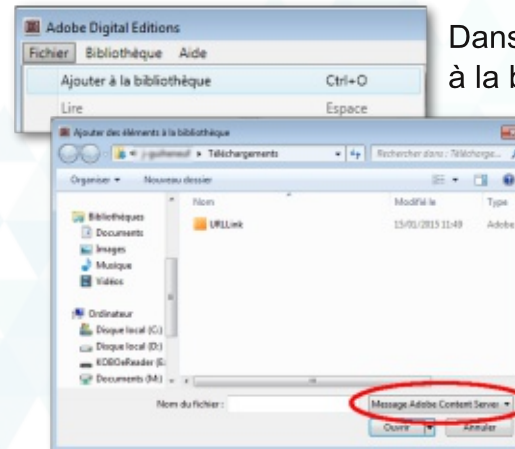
Adobe Digital Editions

Fichier Bibliothèque Aide

Ajouter à la bibliothèque Ctrl+O

Lire Espace

Dans

à la b

Ajouter des éléments à la bibliothèque

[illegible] ▸ Téléchargements

Rechercher dans : Télécharge...

Organiser ▾ Nouveau dossier

Bibliothèques

Documents

Images

Musique

Vidéos

Ordinateur

Disque local (C:)

Disque local (D:)

KOBOeReader (E:

Documents (M:)

Nom

URLLink

Modifié le

15/01/2015 11:49

Type

Adobe

Nom du fichier :

Message Adobe Content Server

Ouvrir

Annuler